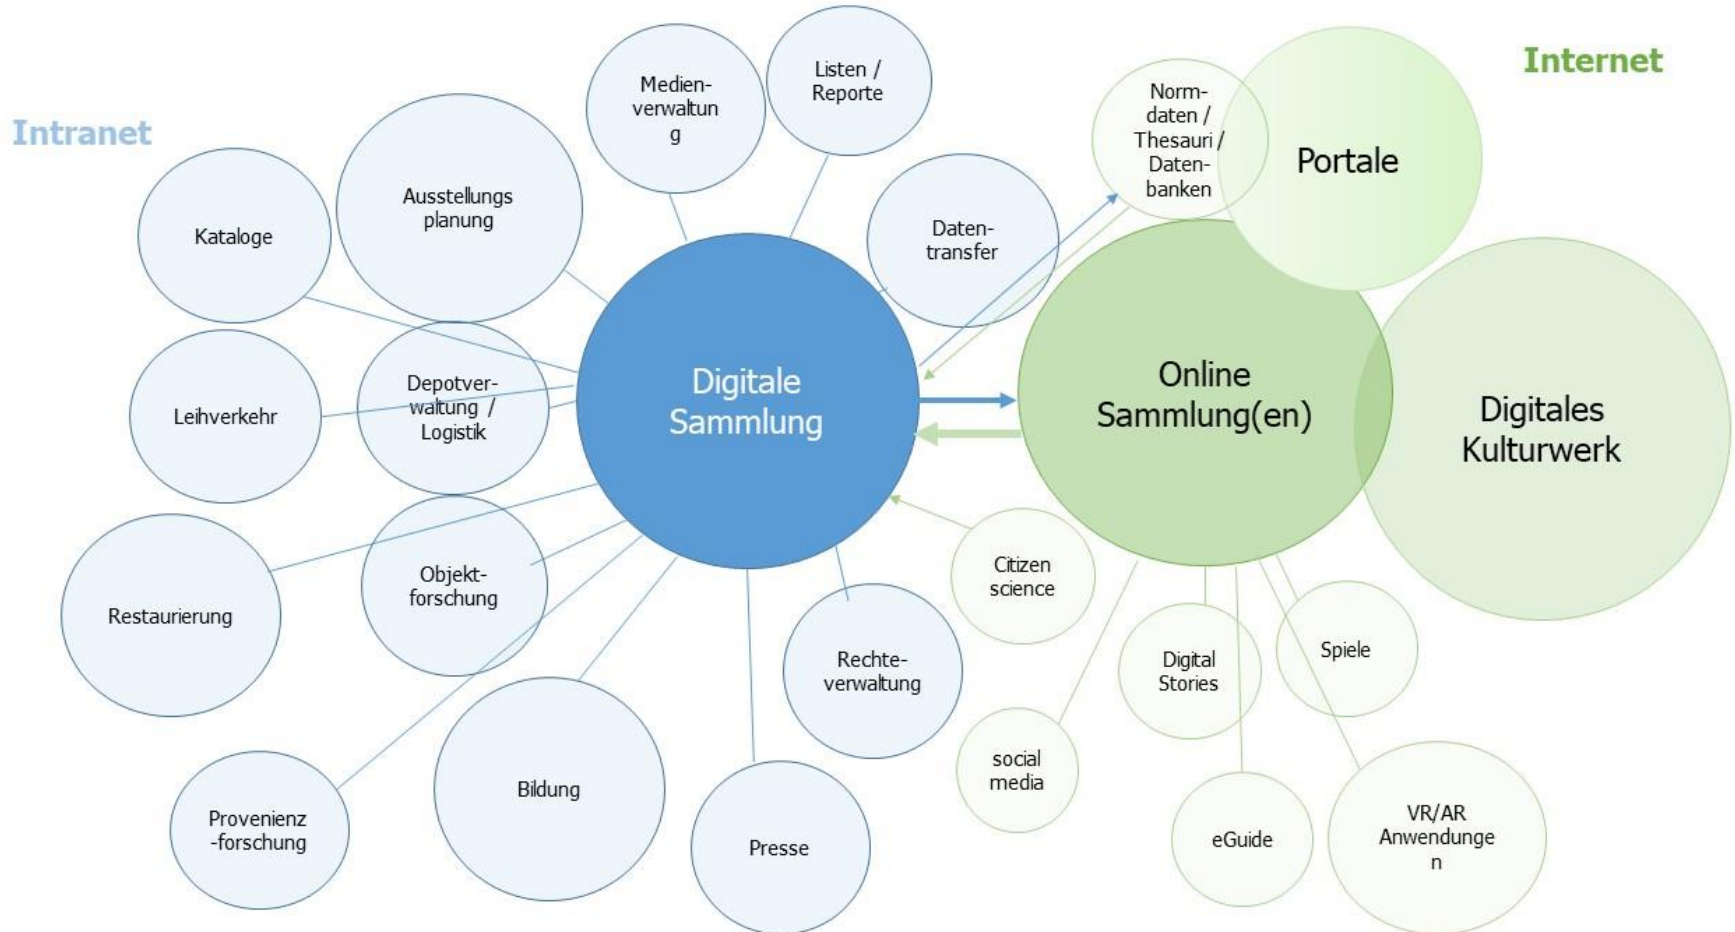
Intranet

Internet

Kataloge

Ausstellungs planung

Medienverwaltun g

Listen / Reporte

Datentransfer

Normdaten / Thesauri / Datenbanken

Portale

Leihverkehr

Depotverwaltung / Logistik

Digitale Sammlung

Online Sammlung(en)

Digitales Kulturwerk

Restaurierung

Objektforschung

Rechteverwaltung

Citizen science

Digital Stories

Spiele

Provenienz -forschung

Bildung

Presse

social media

eGuide

VR/AR Anwendunge n